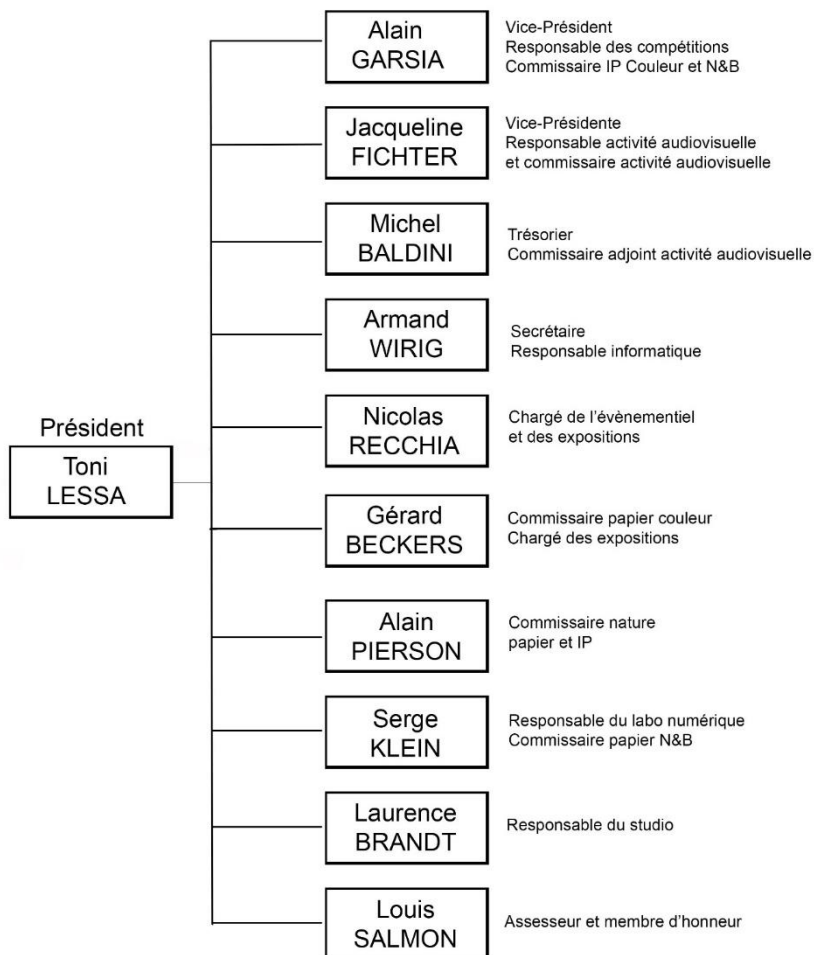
Président

Toni LESSA

Alain GARSIA

Vice-Président
Responsable des compétitions
Commissaire IP Couleur et N&B

Jacqueline FICHTER

Vice-Présidente
Responsable activité audiovisuelle
et commissaire activité audiovisuelle

Michel BALDINI

Trésorier
Commissaire adjoint activité audiovisuelle

Armand WIRIG

Secrétaire
Responsable informatique

Nicolas RECCHIA

Chargé de l'évènementiel
et des expositions

Gérard BECKERS

Commissaire papier couleur
Chargé des expositions

Alain PIERSON

Commissaire nature
papier et IP

Serge KLEIN

Responsable du labo numérique
Commissaire papier N&B

Laurence BRANDT

Responsable du studio

Louis SALMON

Assesseur et membre d'honneur